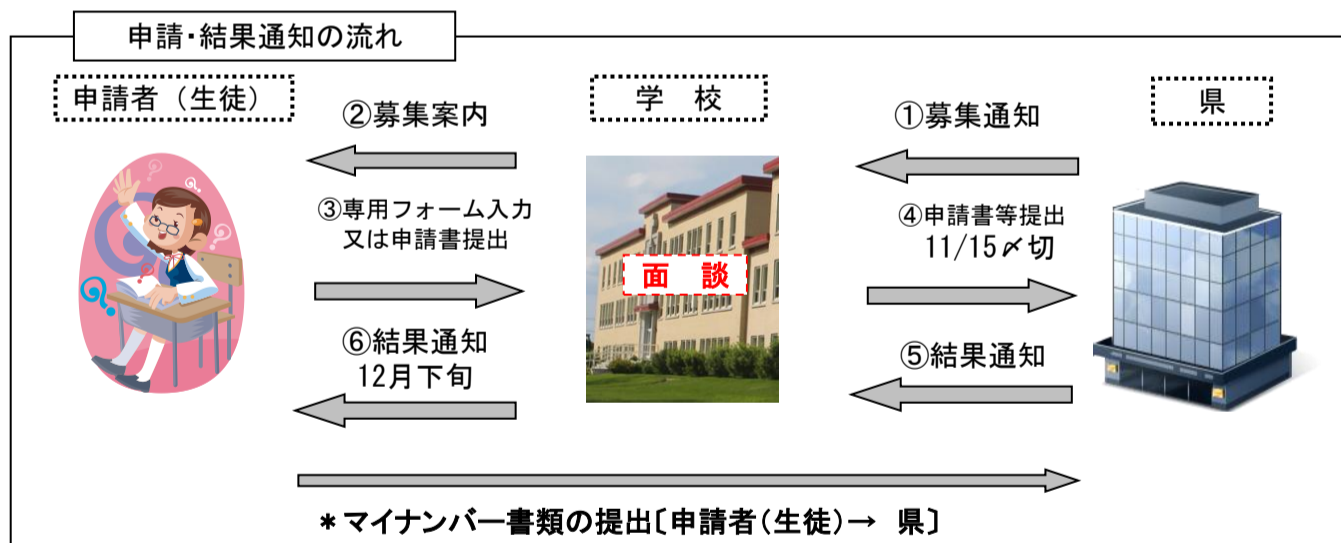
申請・結果通知の流れ

申請者（生徒）

学　校

県

②募集案内

①募集通知

③専用フォーム入力
又は申請書提出

④申請書等提出
11/15〆切

面　談

⑥結果通知
12月下旬

⑤結果通知

＊マイナンバー書類の提出〔申請者（生徒）→　県〕